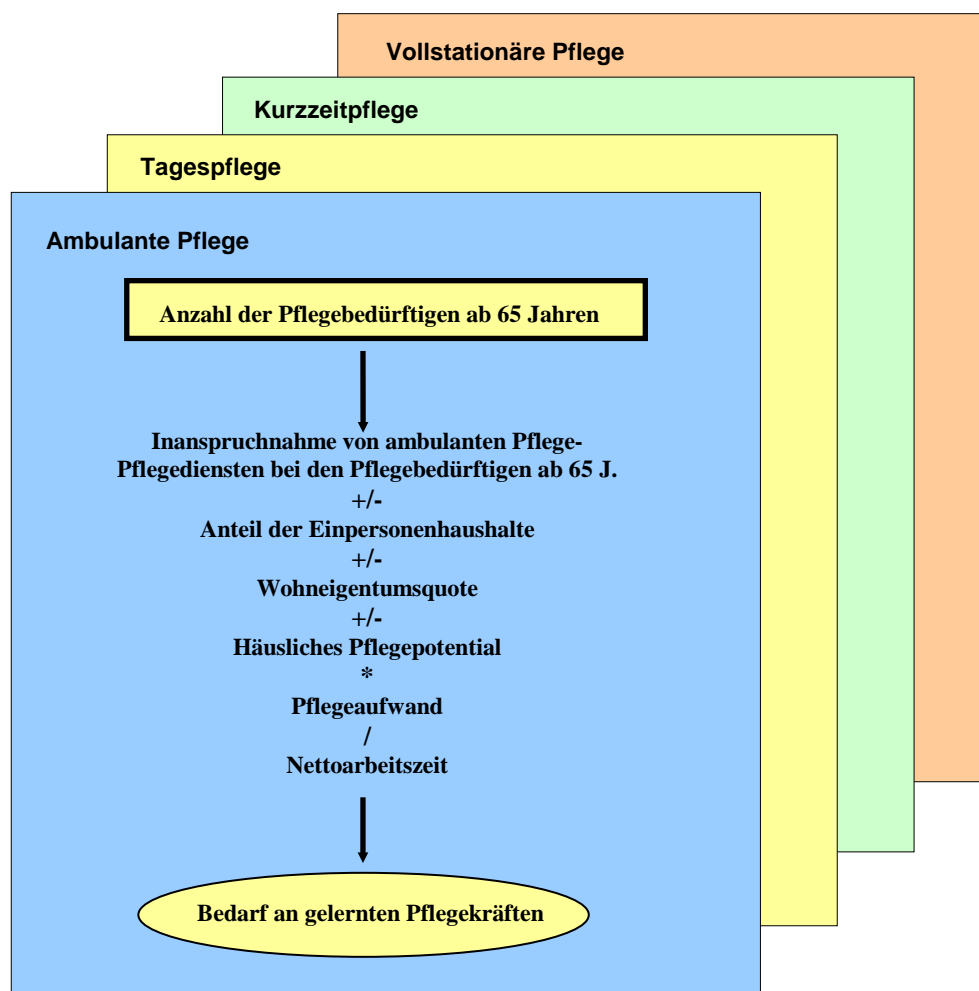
Vollstationäre Pflege

Kurzzeitpflege

Tagespflege

Ambulante Pflege

Anzahl der Pflegebedürftigen ab 65 Jahren

Inanspruchnahme von ambulanten Pflege-Pflegediensten bei den Pflegebedürftigen ab 65 J.
+/-
Anteil der Einpersonenhaushalte
+/-
Wohneigentumsquote
+/-
Häusliches Pflegepotential
*
Pflegeaufwand
/
Nettoarbeitszeit

Bedarf an gelernten Pflegekräften